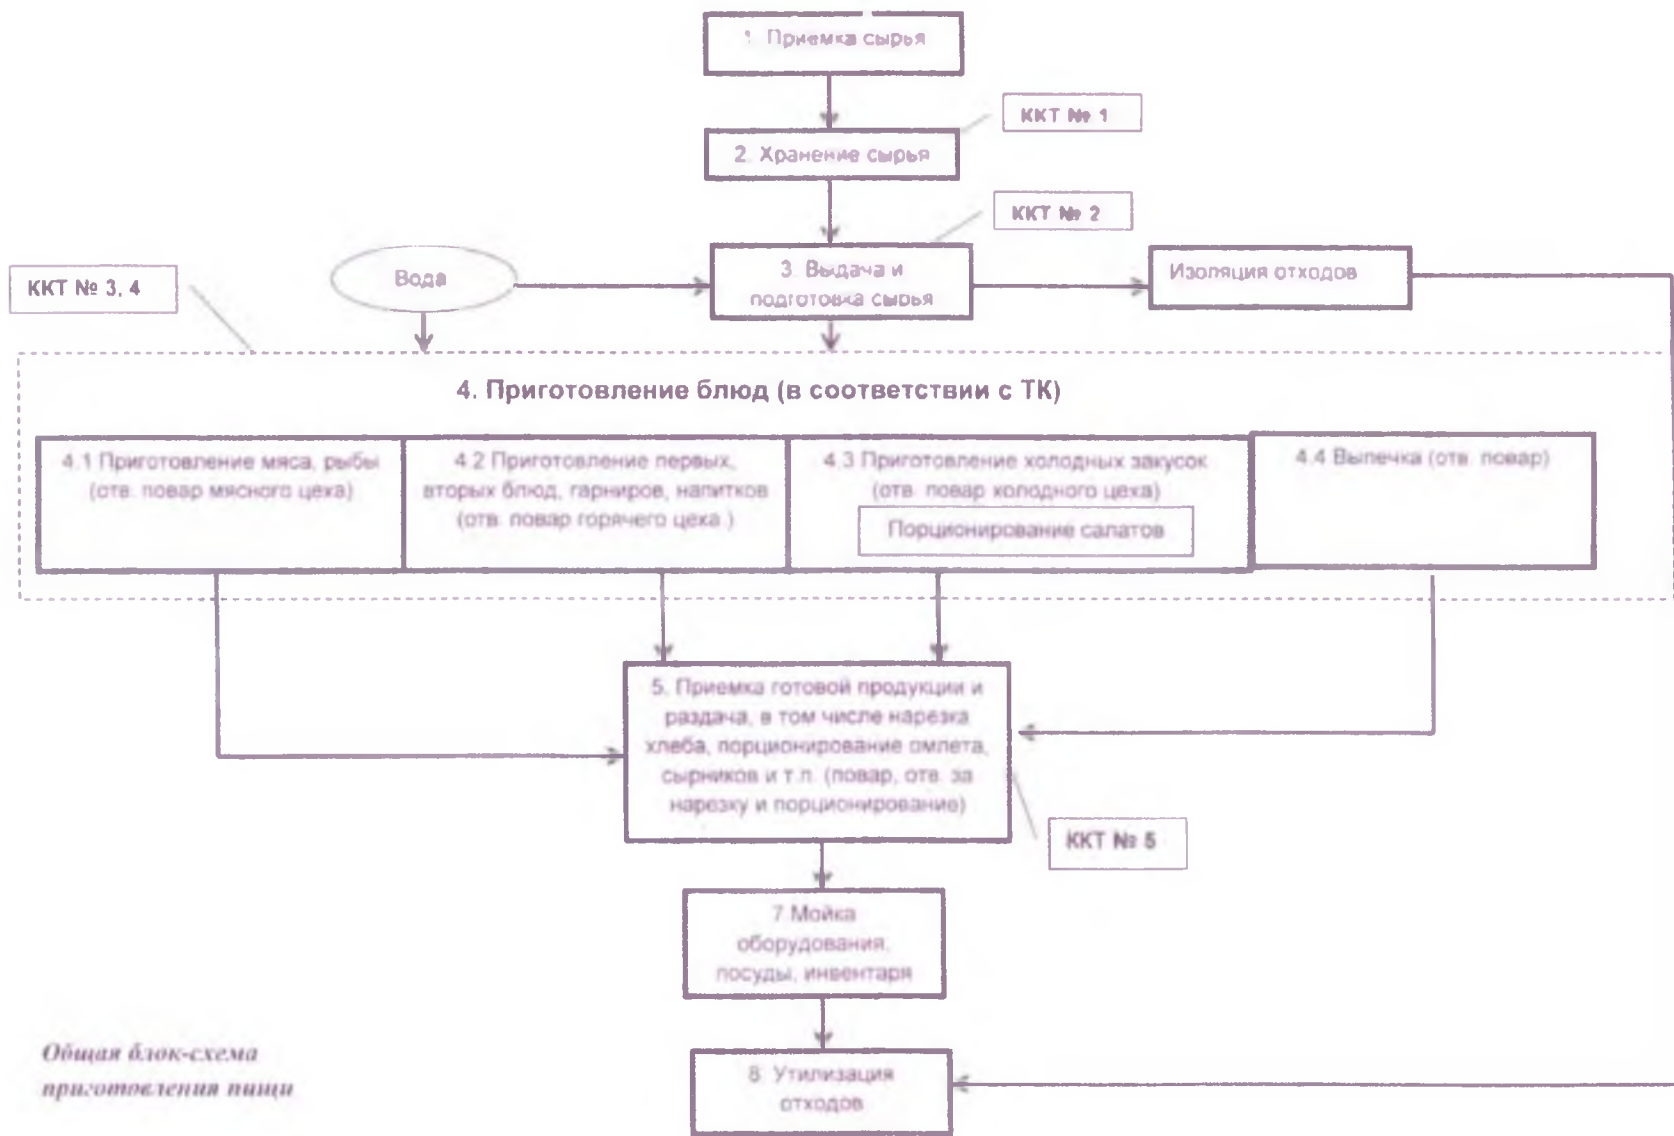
1. Приемка сырья

ККТ № 1

2. Хранение сырья

ККТ № 2

ККТ № 3, 4

Вода

3. Выдача и подготовка сырья

Изоляция отходов

4. Приготовление блюд (в соответствии с ТК)

4.1 Приготовление мяса, рыбы (отв. повар мясного цеха)

4.2 Приготовление первых, вторых блюд, гарниров, напитков (отв. повар горячего цеха.)

4.3 Приготовление холодных закусок (отв. повар холодного цеха)

Порционирование салатов

4.4 Выпечка (отв. повар)

5. Приемка готовой продукции и раздача, в том числе нарезка хлеба, порционирование омлета, сырников и т.п. (повар, отв. за нарезку и порционирование)

ККТ № 5

7 Мойка оборудования, посуды, инвентаря

8. Утилизация отходов

Общая блок-схема приготовления пищи